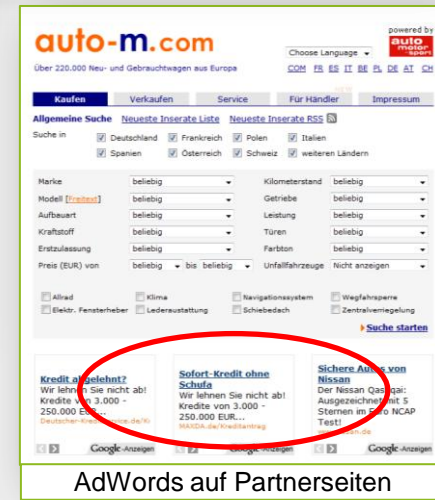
auto-m.com

Über 220.000 Neu- und Gebrauchtwagen aus Europa

powered by auto motor sport

Choose Language

COM FR ES IT BE PL DE AT CH

Kaufen | Verkaufen | Service | Für Händler | Impressum

Allgemeine Suche | Neueste Inserate Liste | Neueste Inserate RSS

Suche in: Deutschland, Frankreich, Polen, Italien, Spanien, Österreich, Schweiz, weiteren Ländern

| | | | |
|---|---|---|---|
| Marke | beliebig | Kilometerstand | beliebig |
| Modell [Freitext] | beliebig | Getriebe | beliebig |
| Aufbauart | beliebig | Leistung | beliebig |
| Kraftstoff | beliebig | Türen | beliebig |
| Erstzulassung | beliebig | Farbton | beliebig |
| Preis (EUR) von | beliebig bis beliebig | Unfallfahrzeuge | Nicht anzeigen |

Allrad | Klima | Navigationssystem | Wegfahrsperre
Elektr. Fensterheber | Lederausstattung | Schiebedach | Zentralverriegelung

Suche starten

Kredit abgelehnt?
Wir lehnen Sie nicht ab! Kredite von 3.000 - 250.000 EUR...
Deutscher-Kreditservice.de/Kr

Sofort-Kredit ohne Schufa
Wir lehnen Sie nicht ab! Kredite von 3.000 - 250.000 EUR...
MAXDA.de/Kreditantrag

Sichere Autos von Nissan
Der Nissan Qashqai: Ausgezeichnet mit 5 Sternen im Euro NCAP Test!
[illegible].de

Google-Anzeigen | Google-Anzeigen | Google-Anzeigen

AdWords auf Partnerseiten